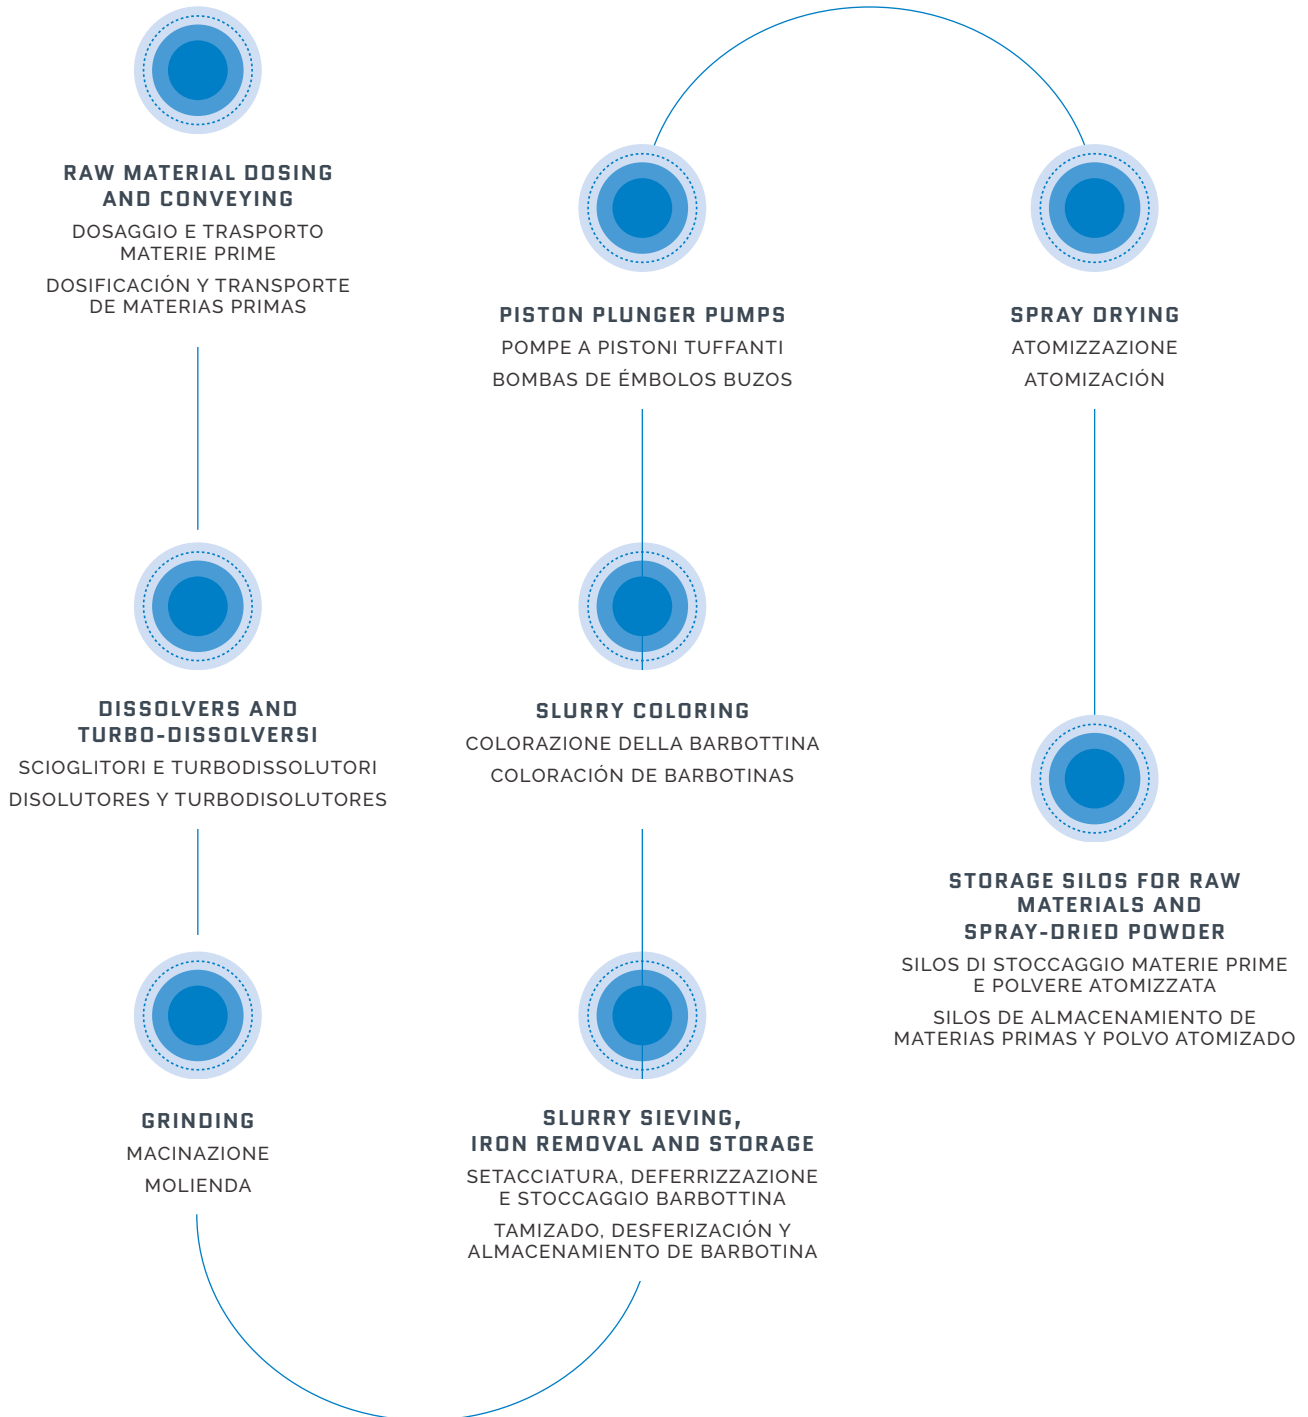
RAW MATERIAL DOSING AND CONVEYING
DOSAGGIO E TRASPORTO MATERIE PRIME
DOSIFICACIÓN Y TRANSPORTE DE MATERIAS PRIMAS

DISSOLVERS AND TURBO-DISSOLVERSI
SCIOGLITORI E TURBODISSOLUTORI
DISOLUTORES Y TURBODISOLUTORES

GRINDING
MACINAZIONE
MOLIENDA

SLURRY SIEVING, IRON REMOVAL AND STORAGE
SETACCIATURA, DEFERRIZZAZIONE E STOCCAGGIO BARBOTTINA
TAMIZADO, DESFERIZACIÓN Y ALMACENAMIENTO DE BARBOTINA

SLURRY COLORING
COLORAZIONE DELLA BARBOTTINA
COLORACIÓN DE BARBOTINAS

PISTON PLUNGER PUMPS
POMPE A PISTONI TUFFANTI
BOMBAS DE ÉMBOLOS BUZOS

SPRAY DRYING
ATOMIZZAZIONE
ATOMIZACIÓN

STORAGE SILOS FOR RAW MATERIALS AND SPRAY-DRIED POWDER
SILOS DI STOCCAGGIO MATERIE PRIME E POLVERE ATOMIZZATA
SILOS DE ALMACENAMIENTO DE MATERIAS PRIMAS Y POLVO ATOMIZADO